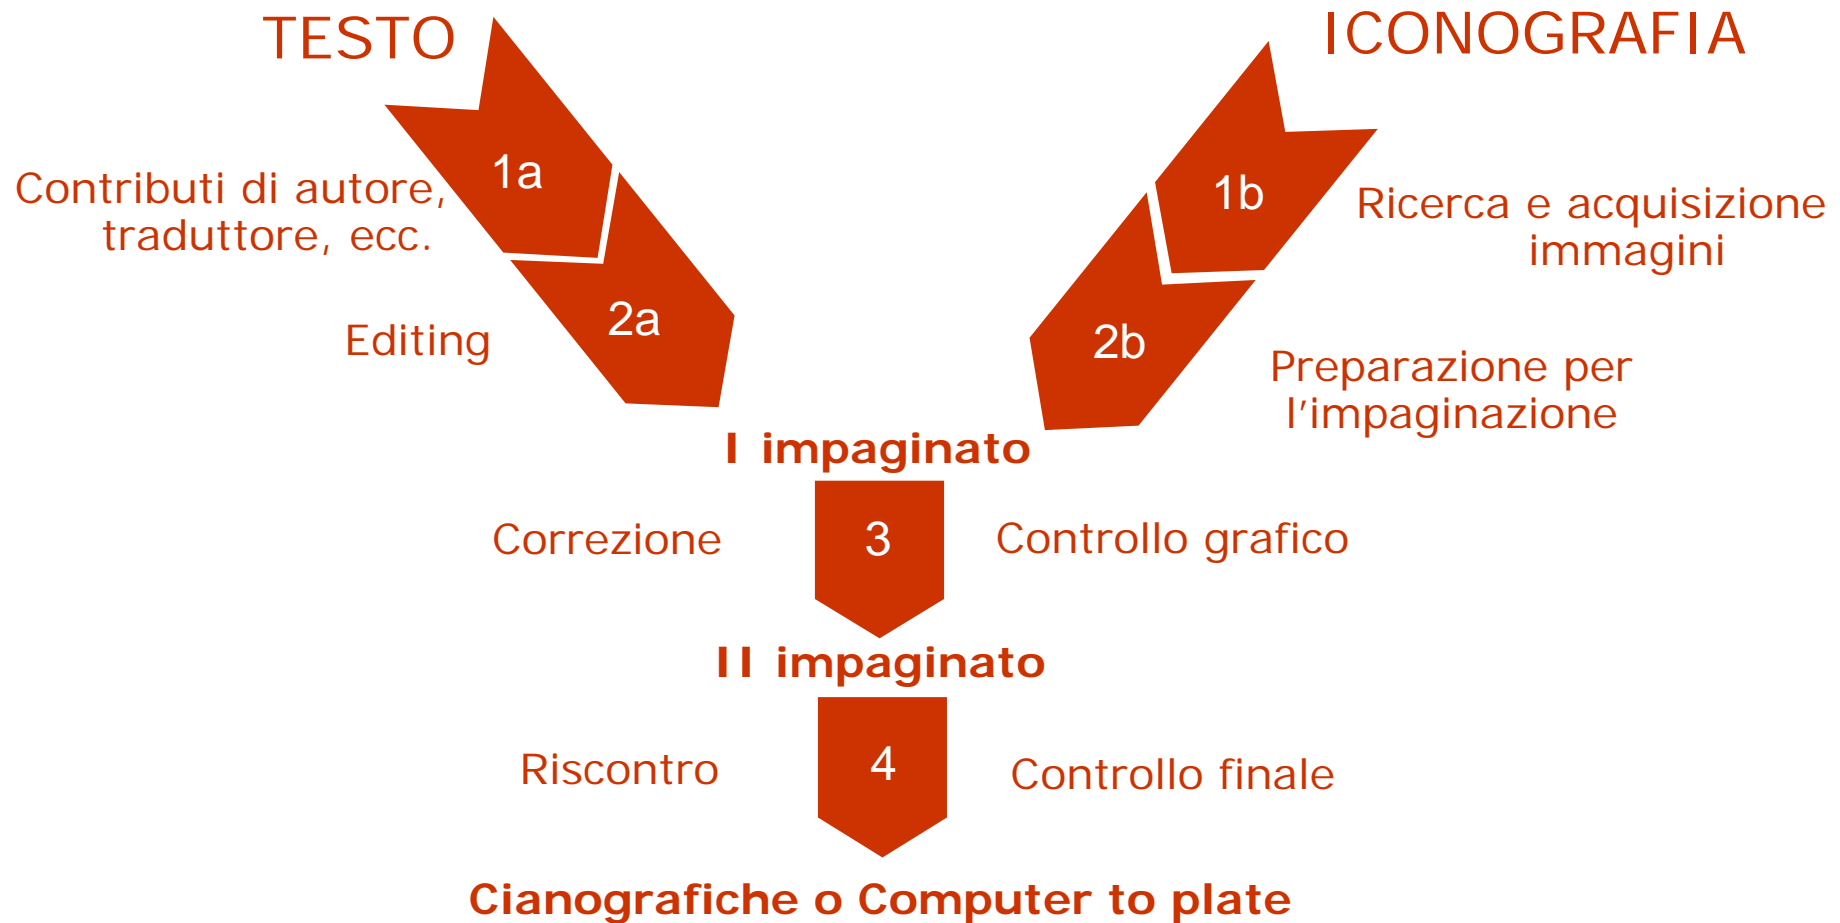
TESTO

ICONOGRAFIA

Contributi di autore, traduttore, ecc.

1a

1b

Ricerca e acquisizione immagini

Editing

2a

2b

Preparazione per l'impaginazione

I impaginato

Correzione

3

Controllo grafico

II impaginato

Riscontro

4

Controllo finale

Cianografiche o Computer to plate